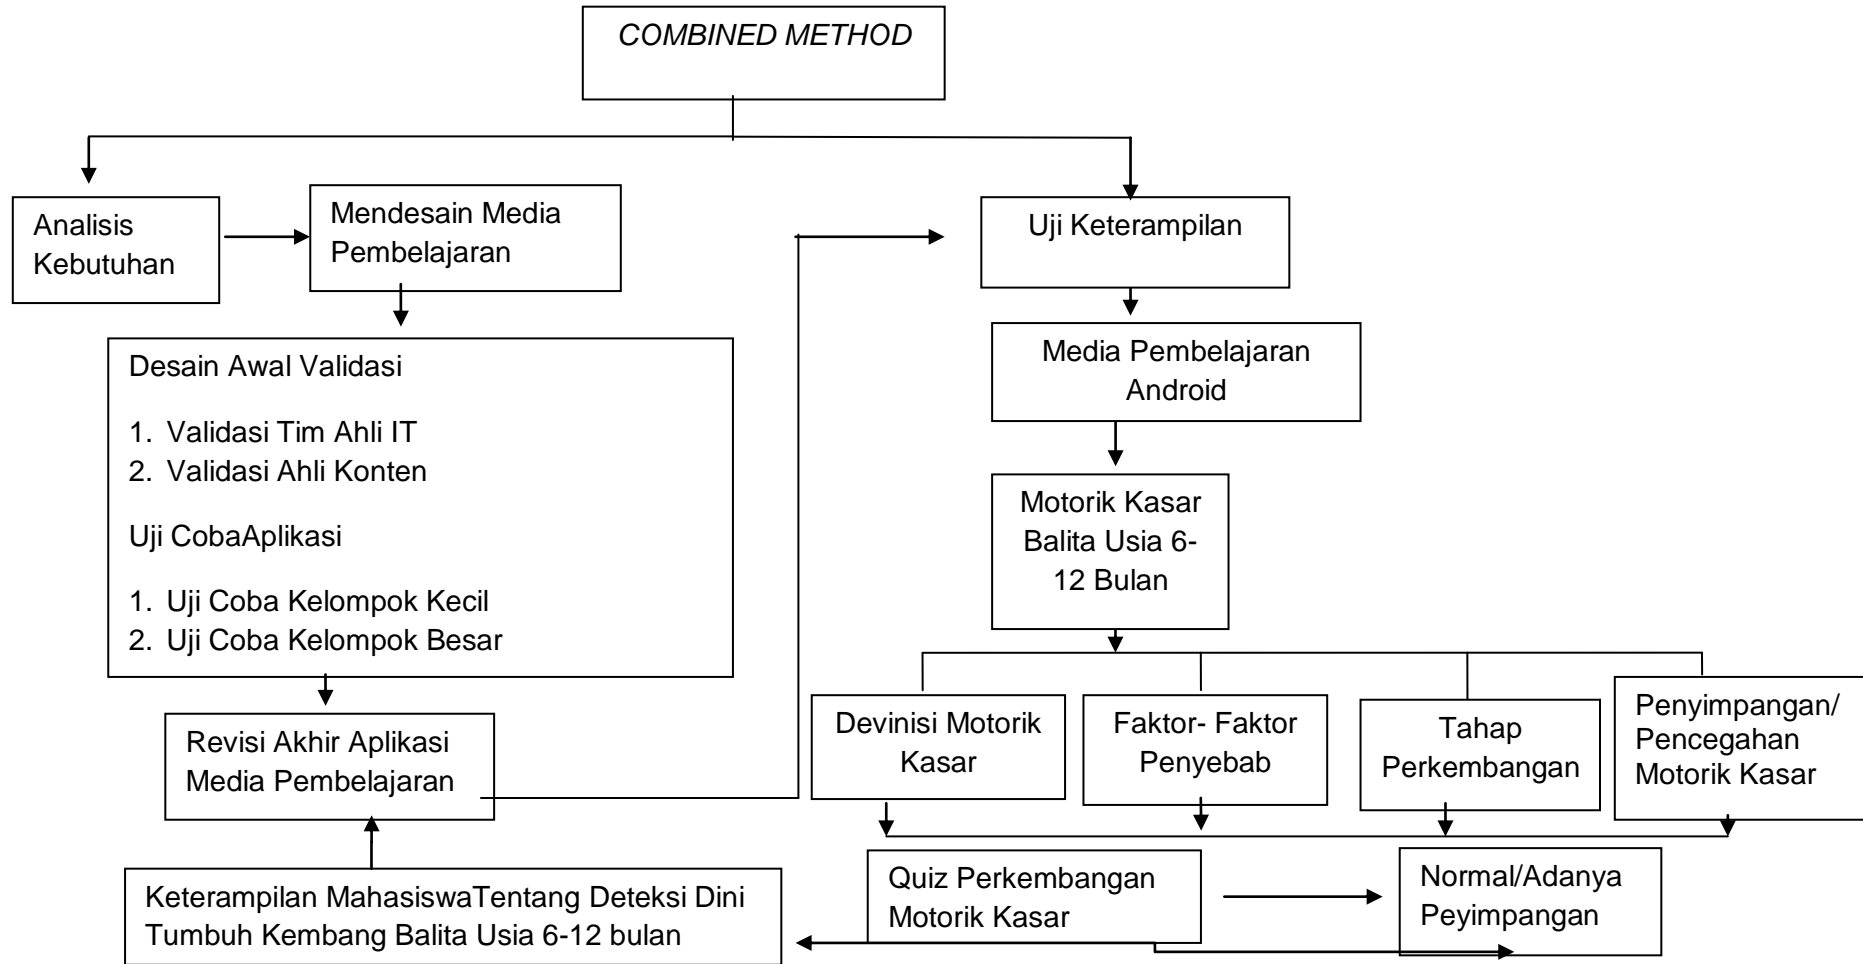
COMBINED METHOD

Analisis Kebutuhan

Mendesain Media Pembelajaran

Desain Awal Validasi

1. Validasi Tim Ahli IT
2. Validasi Ahli Konten

Uji CobaAplikasi

1. Uji Coba Kelompok Kecil
2. Uji Coba Kelompok Besar

Revisi Akhir Aplikasi Media Pembelajaran

Keterampilan MahasiswaTentang Deteksi Dini Tumbuh Kembang Balita Usia 6-12 bulan

Uji Keterampilan

Media Pembelajaran Android

Motorik Kasar Balita Usia 6-12 Bulan

Devinisi Motorik Kasar

Faktor- Faktor Penyebab

Tahap Perkembangan

Penyimpangan/ Pencegahan Motorik Kasar

Quiz Perkembangan Motorik Kasar

Normal/Adanya Peyimpangan